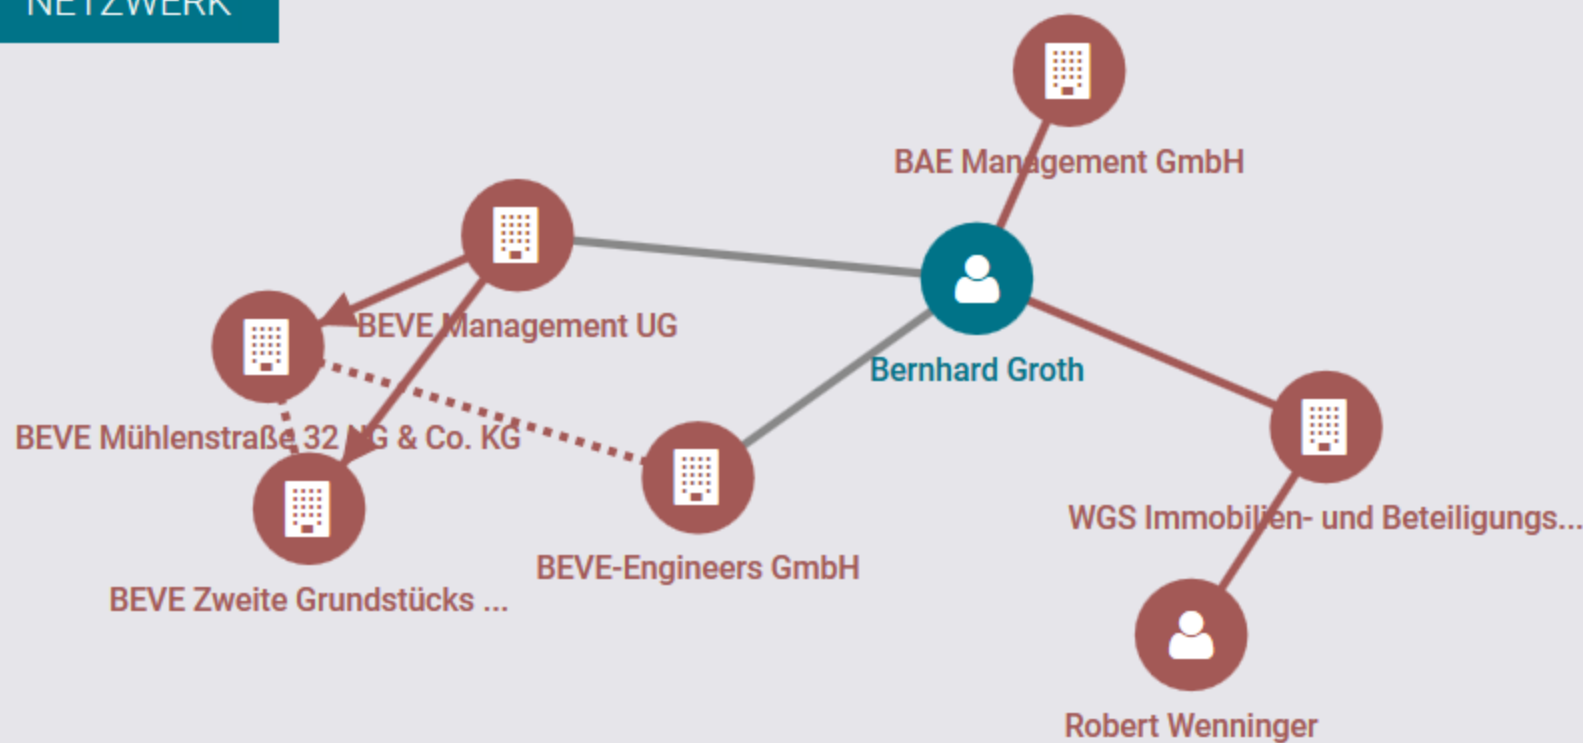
NETZWERK

BAE Management GmbH

BEVE Management UG

Bernhard Groth

BEVE Mühlenstraße 32 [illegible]G & Co. KG

BEVE-Engineers GmbH

WGS Immobilien- und Beteiligungs...

BEVE Zweite Grundstücks ...

Robert Wenninger